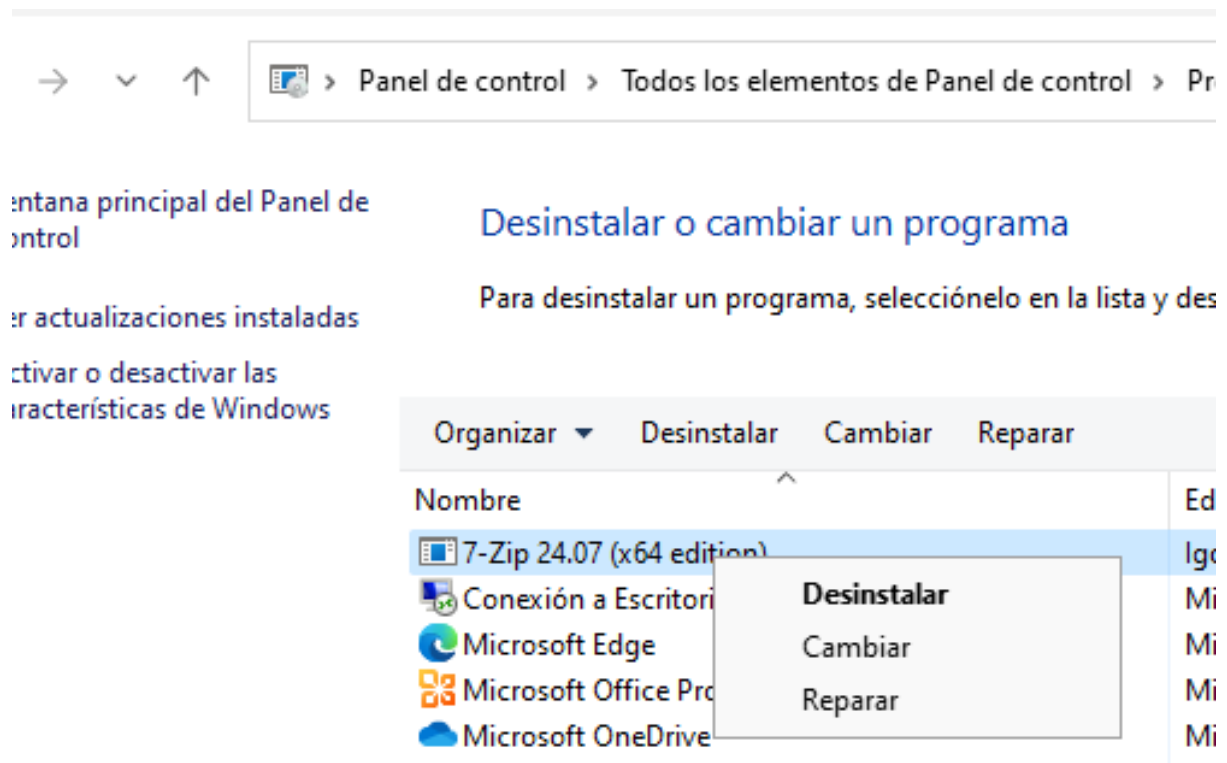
Panel de control > Todos los elementos de Panel de control > Pr

entana principal del Panel de ontrol

er actualizaciones instaladas

ctivar o desactivar las aracterísticas de Windows

Desinstalar o cambiar un programa

Para desinstalar un programa, selecciónelo en la lista y des

Organizar ▾ Desinstalar Cambiar Reparar

| Nombre | Ed |
|---|---|
| 7-Zip 24.07 (x64 edition) | Igo |
| Conexión a Escritori | Mi |
| Microsoft Edge | Mi |
| Microsoft Office Pro | Mi |
| Microsoft OneDrive | Mi |

Desinstalar
Cambiar
Reparar